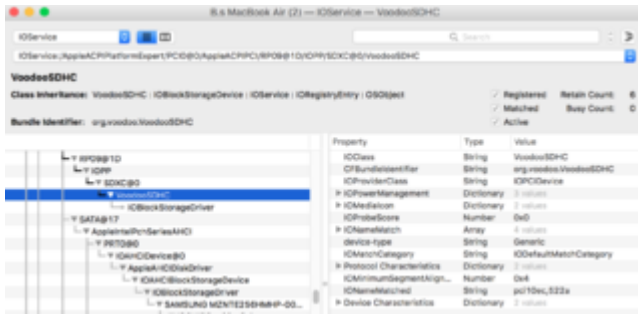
B.s MacBook Air (2) — IOService — VoodooSDHC

IOService

Search

IOService:/AppleACPIPlatformExpert/PCI0@0/AppleACPIPCI/RP08@1D/IOPP/SDXC@0/VoodooSDHC

VoodooSDHC

Class Inheritance: VoodooSDHC : IOBlockStorageDevice : IOService : IORegistryEntry : OSObject

Bundle Identifier: org.voodoo.VoodooSDHC

Registered
Matched
Active

Retain Count: 6
Busy Count: 0

RP08@1D
IOPP
SDXC@0
VoodooSDHC
IOBlockStorageDriver
SATA@17
AppleIntelPchSeriesAHCI
PRT0@0
IOAHCIDevice@0
AppleAHCIDiskDriver
IOAHCIBlockStorageDevice
IOBlockStorageDriver
SAMSUNG MZNTE256HMHP-00...

| Property | Type | Value |
|---|---|---|
| IOClass | String | VoodooSDHC |
| CFBundleIdentifier | String | org.voodoo.VoodooSDHC |
| IOProviderClass | String | IOPCIDevice |
| ▶ IOPowerManagement | Dictionary | 3 values |
| ▶ IOMediaIcon | Dictionary | 2 values |
| IOProbeScore | Number | 0x0 |
| ▶ IONameMatch | Array | 4 values |
| device-type | String | Generic |
| IOMatchCategory | String | IODefaultMatchCategory |
| ▶ Protocol Characteristics | Dictionary | 2 values |
| IOMinimumSegmentAlign... | Number | 0x4 |
| IONameMatched | String | pci10ec,522a |
| ▶ Device Characteristics | Dictionary | 2 values |